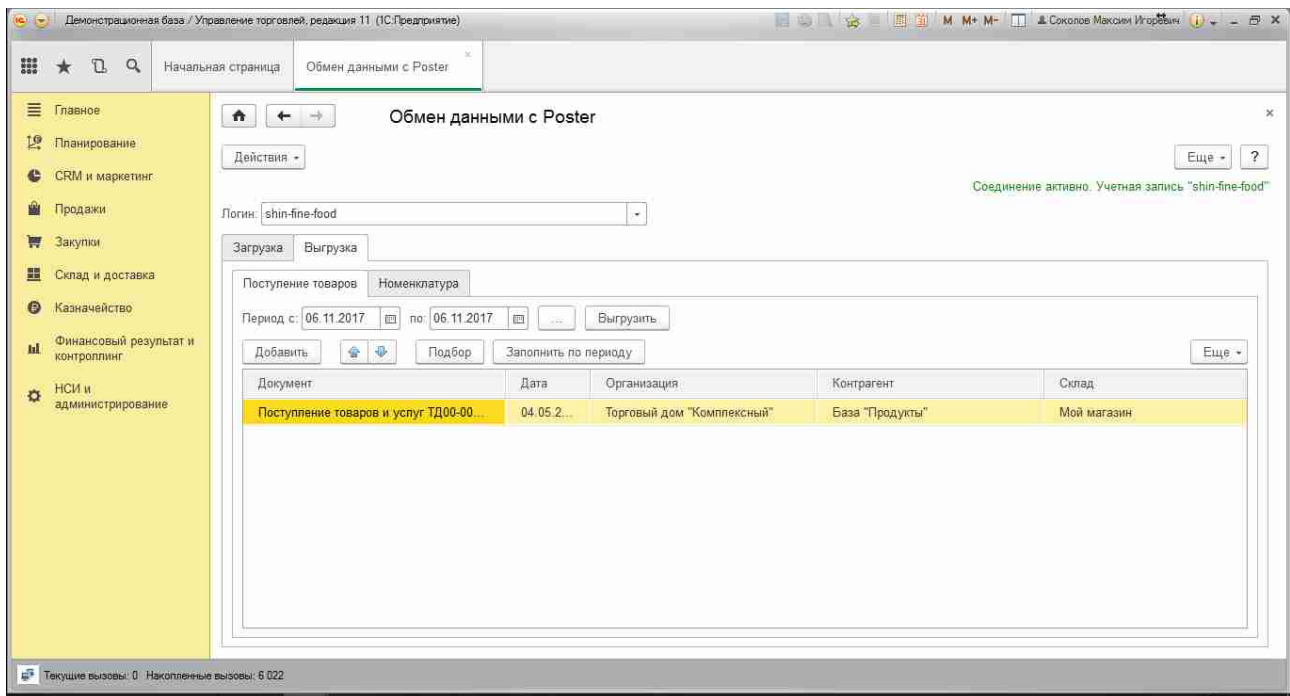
Демонстрационная база / Управление торговлей, редакция 11 (1С:Предприятие)

M M+ M- Соколов Максим Игоревич

Начальная страница
Обмен данными с Poster

Главное
Планирование
CRM и маркетинг
Продажи
Закупки
Склад и доставка
Казначейство
Финансовый результат и контроллинг
НСИ и администрирование

Обмен данными с Poster

Действия

Еще ?

Соединение активно. Учетная запись "shin-fine-food"

Логин: shin-fine-food

Загрузка Выгрузка

Поступление товаров Номенклатура

Период с: 06.11.2017 по: 06.11.2017 ... Выгрузить

Добавить Подбор Заполнить по периоду Еще

| Документ | Дата | Организация | Контрагент | Склад |
|---|---|---|---|---|
| Поступление товаров и услуг ТД00-00... | 04.05.2... | Торговый дом "Комплексный" | База "Продукты" | Мой магазин |

Текущие вызовы: 0 Накопленные вызовы: 6 022